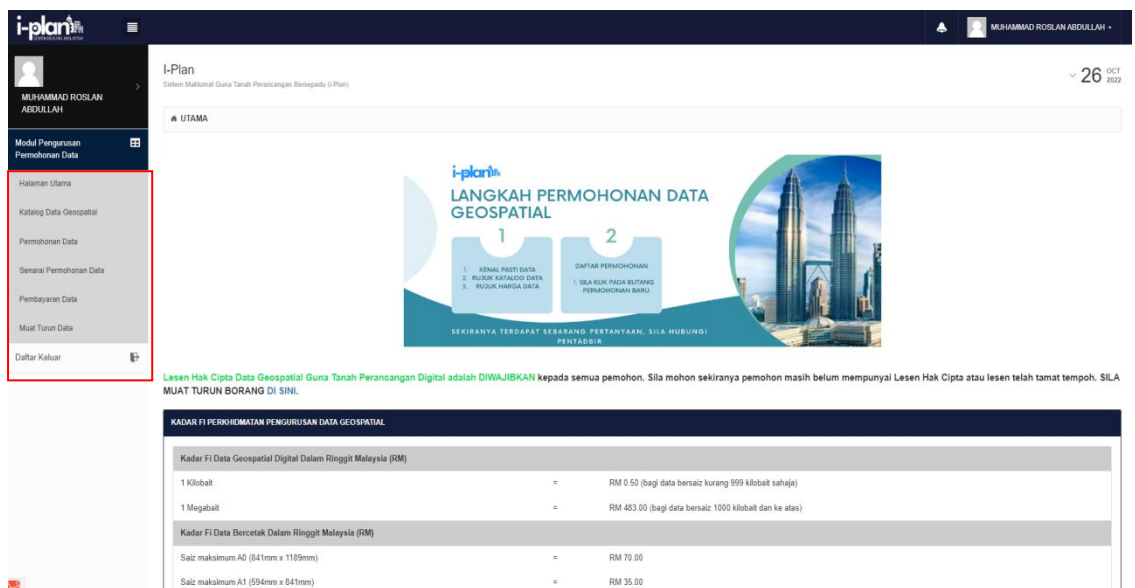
i-plan

MUHAMMAD ROSLAN ABDULLAH

MUHAMMAD ROSLAN ABDULLAH

Modul Pengurusan Permohonan Data

Halaman Utama

Katalog Data Geospatial

Permohonan Data

Senarai Permohonan Data

Pembayaran Data

Muat Turun Data

Daftar Keluar

I-Plan

Sistem Maklumat Guna Tanah Perancangan Bersepadu (i-Plan)

26 OCT 2022

UTAMA

i-plan

LANGKAH PERMOHONAN DATA GEOSPATIAL

1

1. KENAL PASTI DATA
2. RUJUK KATALOG DATA
3. RUJUK HARGA DATA

2

DAFTAR PERMOHONAN

1. SILA KLIK PADA BUTANG PERMOHONAN BARU.

SEKIRANYA TERDAPAT SEBARANG PERTANYAAN, SILA HUBUNGI PENTADBIR

Lesen Hak Cipta Data Geospatial Guna Tanah Perancangan Digital adalah DIWAJIBKAN kepada semua pemohon. Sila mohon sekiranya pemohon masih belum mempunyai Lesen Hak Cipta atau lesen telah tamat tempoh. SILA MUAT TURUN BORANG DI SINI.

KADAR FI PERKHIDMATAN PENGURUSAN DATA GEOSPATIAL

| Kadar Fi Data Geospatial Digital Dalam Ringgit Malaysia (RM) | | |
|---|---|---|
| 1 Kilobait | = | RM 0.50 (bagi data bersaiz kurang 999 kilobait sahaja) |
| 1 Megabait | = | RM 483.00 (bagi data bersaiz 1000 kilobait dan ke atas) |
| Kadar Fi Data Bercetak Dalam Ringgit Malaysia (RM) | | |
| Saiz maksimum A0 (841mm x 1189mm) | = | RM 70.00 |
| Saiz maksimum A1 (594mm x 841mm) | = | RM 35.00 |